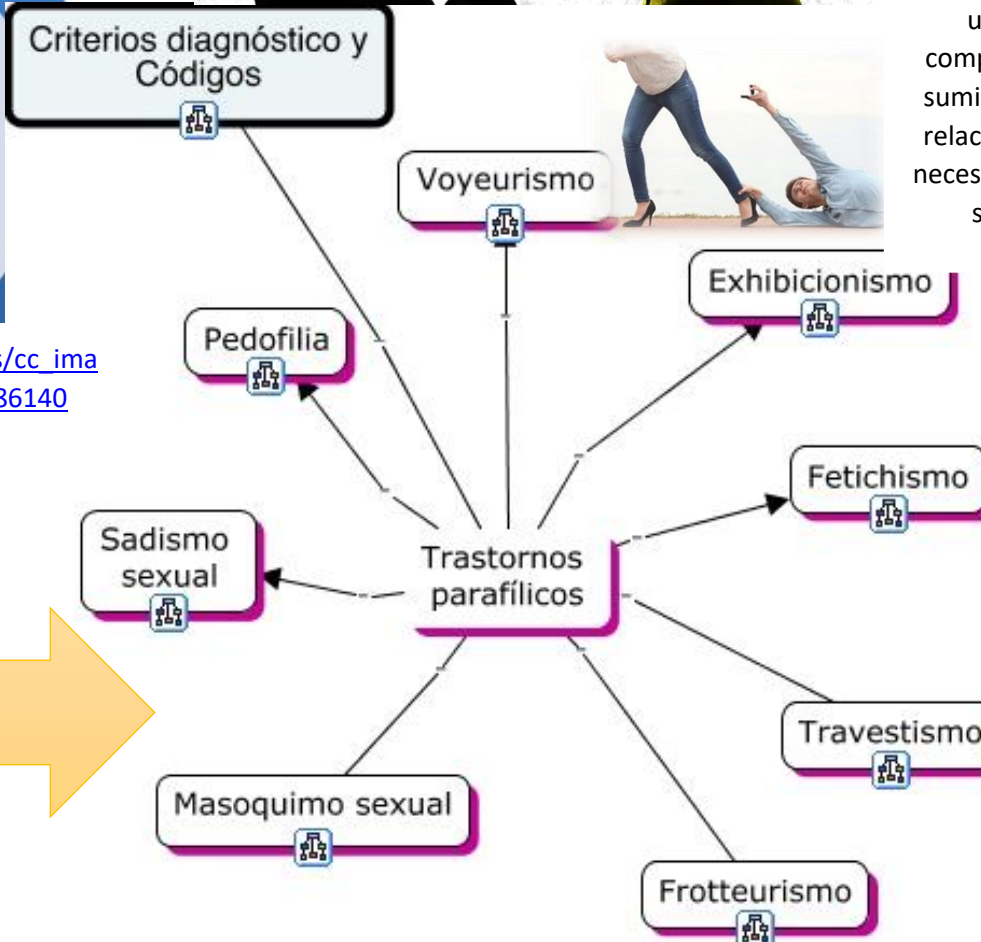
Criterios diagnóstico y Códigos

u
comp
sumi
relac
neces
s

Voyeurismo

Exhibicionismo

Pedofilia

s/cc_ima
36140

Fetichismo

Sadismo sexual

Trastornos parafílicos

Travestismo

Masoquimo sexual

Frotteurismo